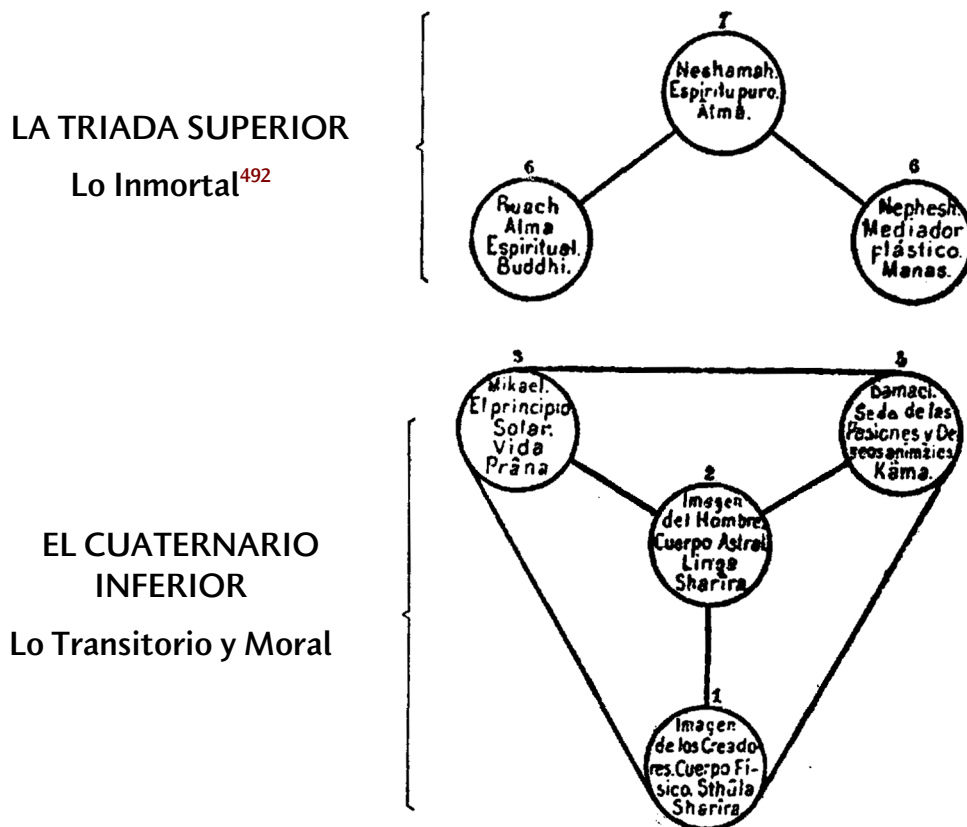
LA TRIADA SUPERIOR

Lo Inmortal$^{492}$

7
Neshamah. Espíritu puro. Atma.

6
Ruach Alma Espiritual. Buddhi.

6
Nephesh. Mediador Plástico. Manas.

3
Mikael. El principio Solar. Vida Prâna

3
Samael. Sede de las Pasiones y Deseos animales Kâma.

2
Imagen del Hombre Cuerpo Astral Linga Sharira

EL CUATERNARIO INFERIOR

Lo Transitorio y Moral

1
Imagen de los Creadores. Cuerpo Físico. Sthûla Sharira